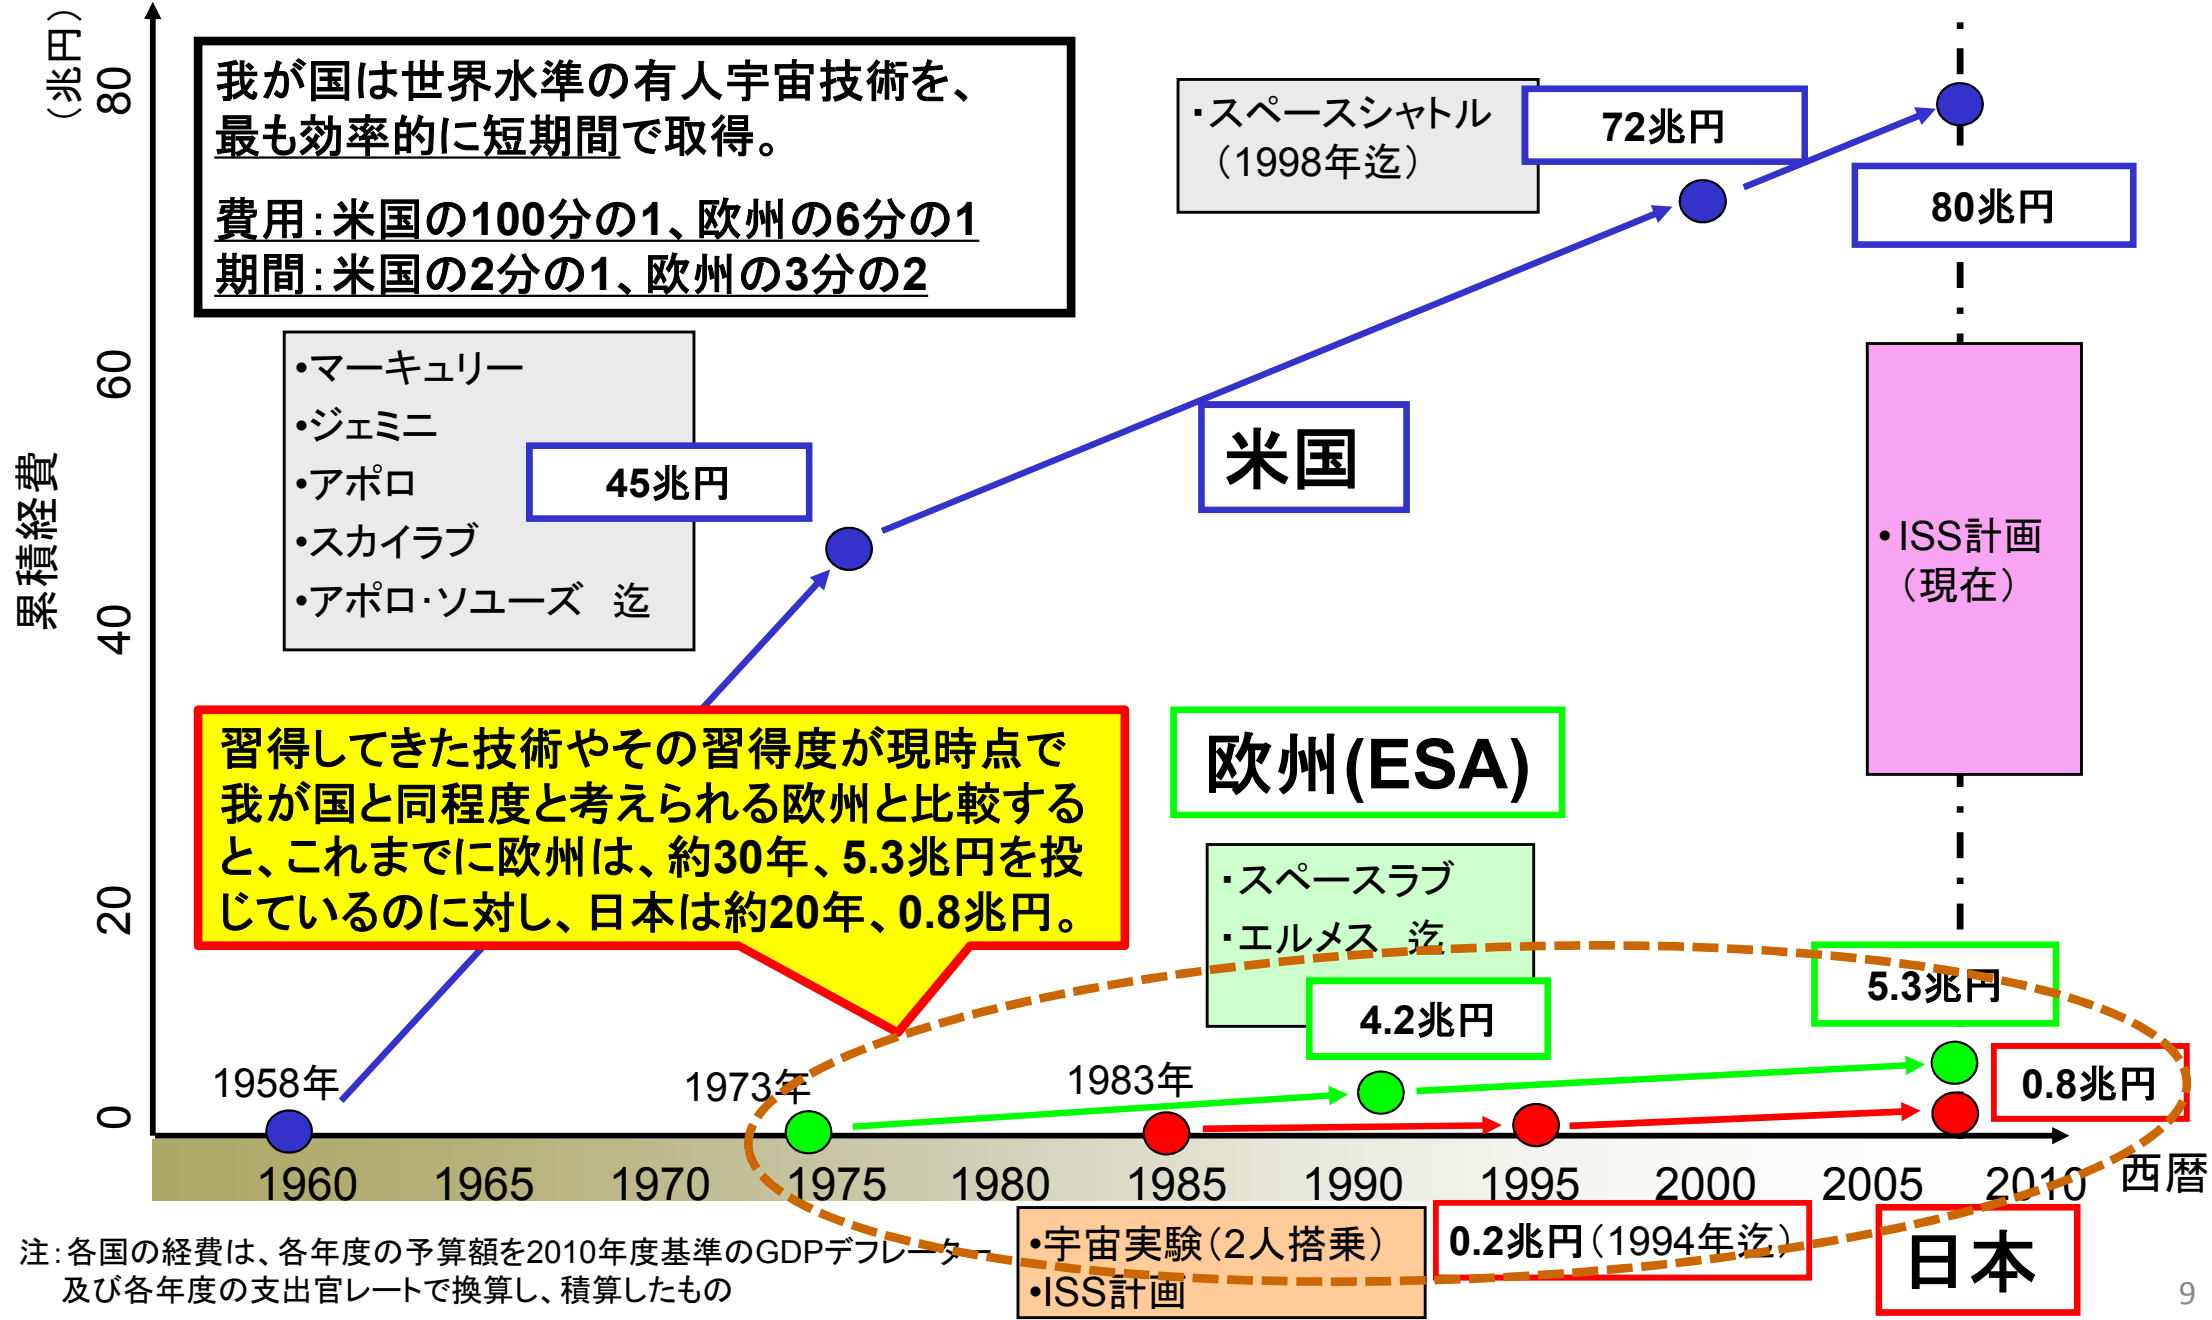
（兆円）
80
60
40
20
0
累積経費

我が国は世界水準の有人宇宙技術を、最も効率的に短期間で取得。

費用：米国の100分の1、欧州の6分の1
期間：米国の2分の1、欧州の3分の2

・スペースシャトル（1998年迄）
72兆円
80兆円

•マーキュリー
•ジェミニ
•アポロ
•スカイラブ
•アポロ･ソユーズ 迄
45兆円

米国

•ISS計画（現在）

習得してきた技術やその習得度が現時点で我が国と同程度と考えられる欧州と比較すると、これまでに欧州は、約30年、5.3兆円を投じているのに対し、日本は約20年、0.8兆円。

欧州(ESA)

・スペースラブ
・エルメス 迄
4.2兆円
5.3兆円
0.8兆円

1958年
1973年
1983年

1960 1965 1970 1975 1980 1985 1990 1995 2000 2005 2010 西暦

注：各国の経費は、各年度の予算額を2010年度基準のGDPデフレーター及び各年度の支出官レートで換算し、積算したもの

•宇宙実験（2人搭乗）
•ISS計画
0.2兆円（1994年迄）
日本
9